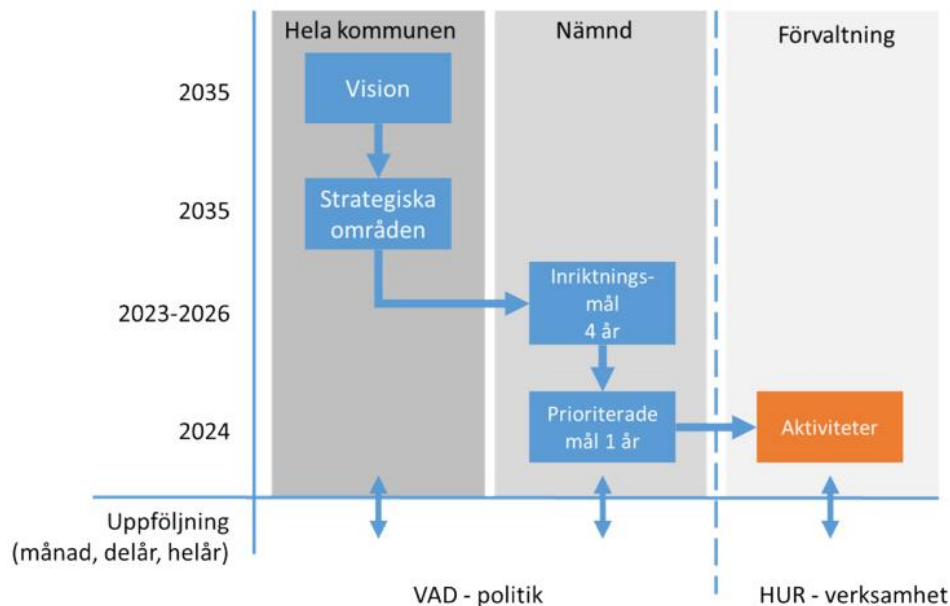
Hela kommunen

Nämnd

Förvaltning

2035

Vision

2035

Strategiska områden

2023-2026

Inriktningsmål 4 år

2024

Prioriterade mål 1 år

Aktiviteter

Uppföljning (månad, delår, helår)

VAD - politik

HUR - verksamhet